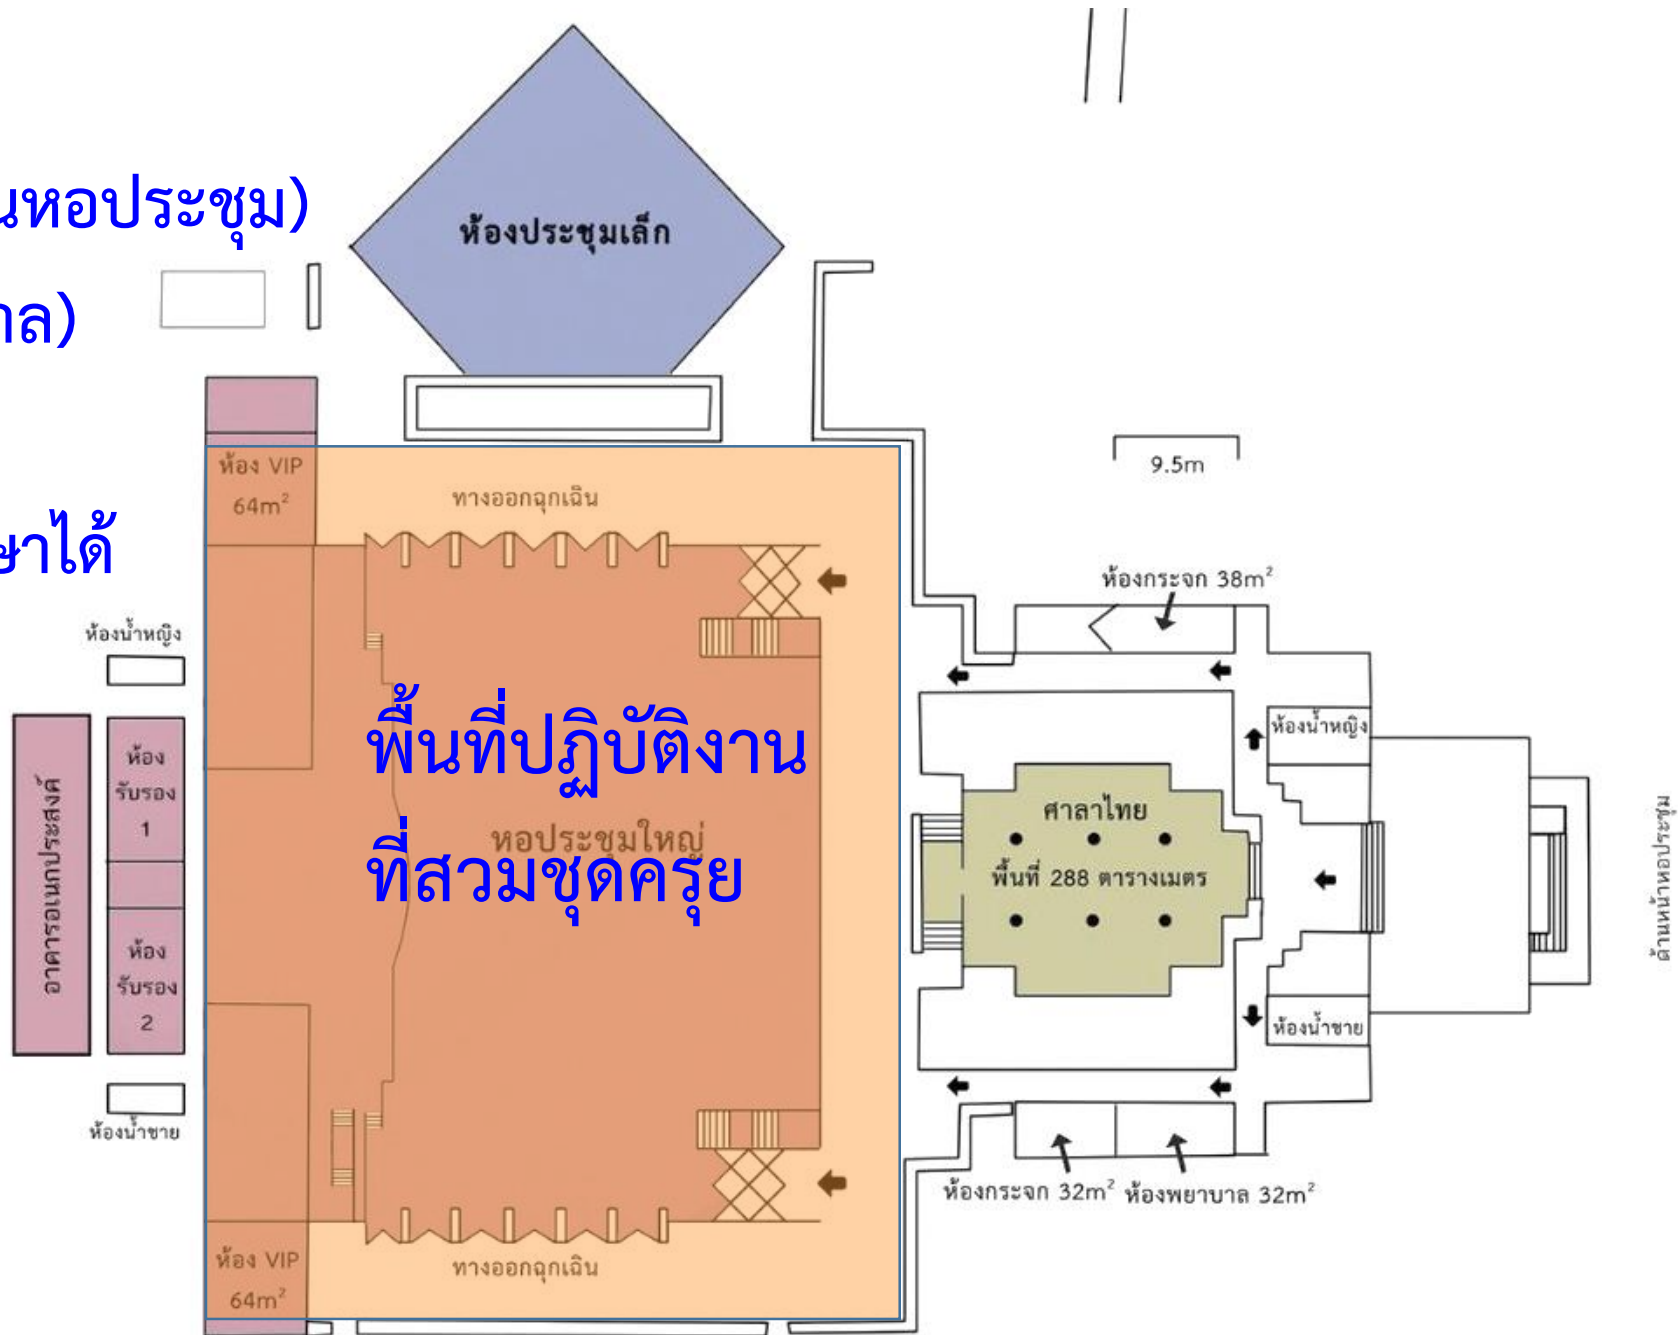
นหอประชุม)
าล)
ษาได้

ห้องประชุมเล็ก

ห้อง VIP
$64m^2$

ทางออกฉุกเฉิน

9.5m

ห้องกระจก $38m^2$

ห้องน้ำหญิง

อาคารอเนกประสงค์

ห้อง
รับรอง
1

ห้อง
รับรอง
2

ห้องน้ำชาย

พื้นที่ปฏิบัติงาน
ที่สวมชุดครุย

หอประชุมใหญ่

ห้องน้ำหญิง

ศาลาไทย
พื้นที่ 288 ตารางเมตร

ห้องน้ำชาย

ด้านหน้าหอประชุม

ห้องกระจก $32m^2$ ห้องพยาบาล $32m^2$

ห้อง VIP
$64m^2$

ทางออกฉุกเฉิน